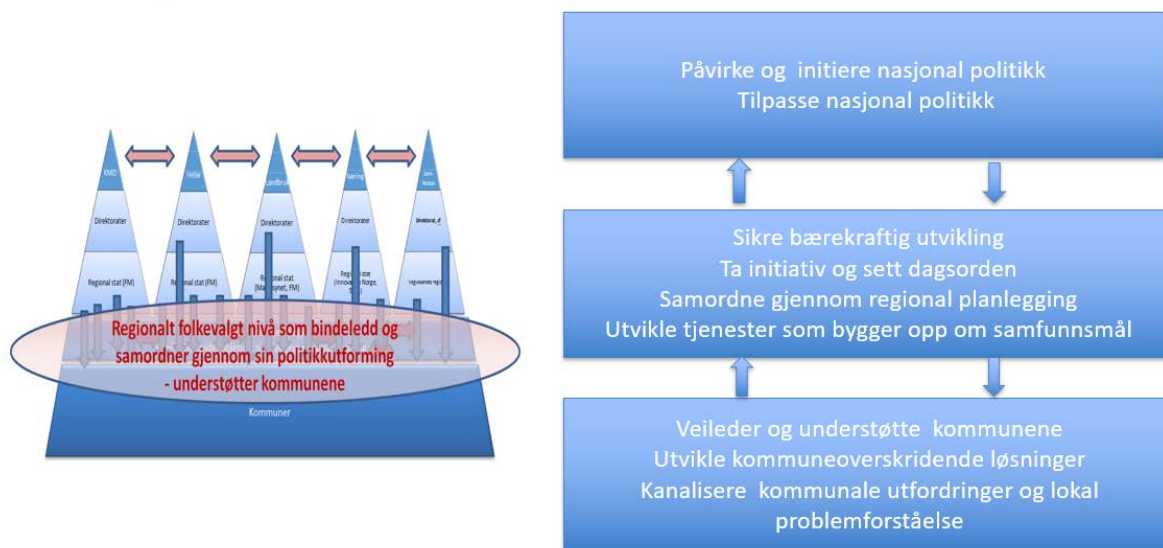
KMD

Helse

Landbruk

Næring

Samferdsel

Direktorater

Direktorater

Direktorater

Direktorater

Direktorat, ol

Regional stat (FM)

Regional stat (FM)

Regional stat (Mattilsynet, FM)

Regional stat (Innovasjon Norge, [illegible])

Vegvesenets region

Regionalt folkevalgt nivå som bindeledd og samordner gjennom sin politikkutforming - understøtter kommunene

Kommuner

Påvirke og initiere nasjonal politikk
Tilpasse nasjonal politikk

Sikre bærekraftig utvikling
Ta initiativ og sett dagsorden
Samordne gjennom regional planlegging
Utvikle tjenester som bygger opp om samfunnsmål

Veileder og understøtte kommunene
Utvikle kommuneoverskridende løsninger
Kanalisere kommunale utfordringer og lokal problemforståelse